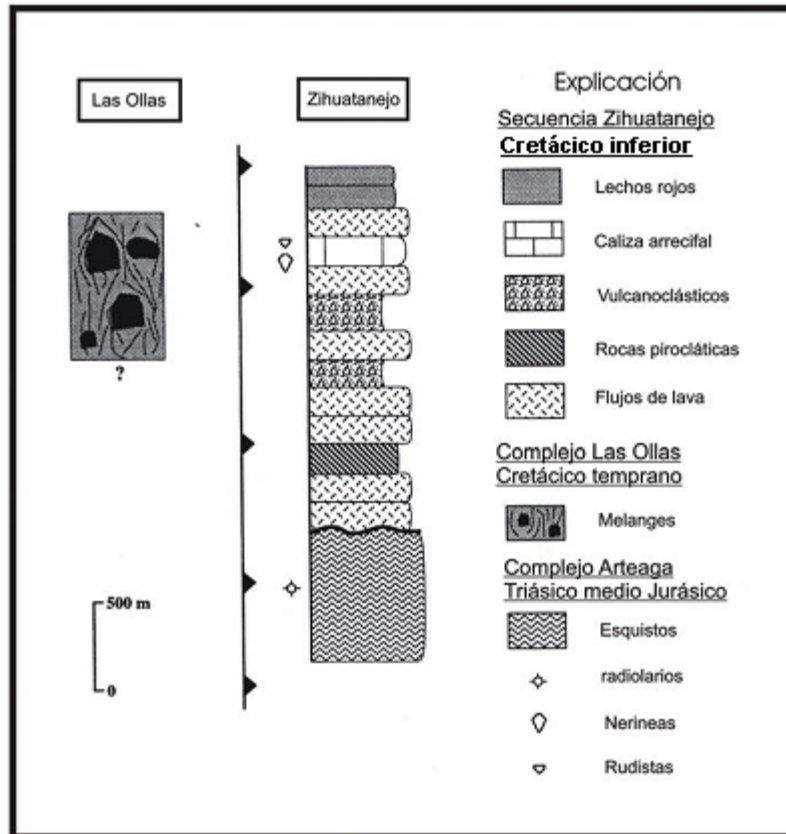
Las Ollas

Zihuatanejo

?

500 m

0

Explicación

Secuencia Zihuatanejo

Cretácico inferior

Lechos rojos

Caliza arrecifal

Vulcanoclásticos

Rocas piroclásticas

Flujos de lava

Complejo Las Ollas
Cretácico temprano

Melanges

Complejo Arteaga
Triásico medio Jurásico

Esquistos

radiolarios

Nerineas

Rudistas